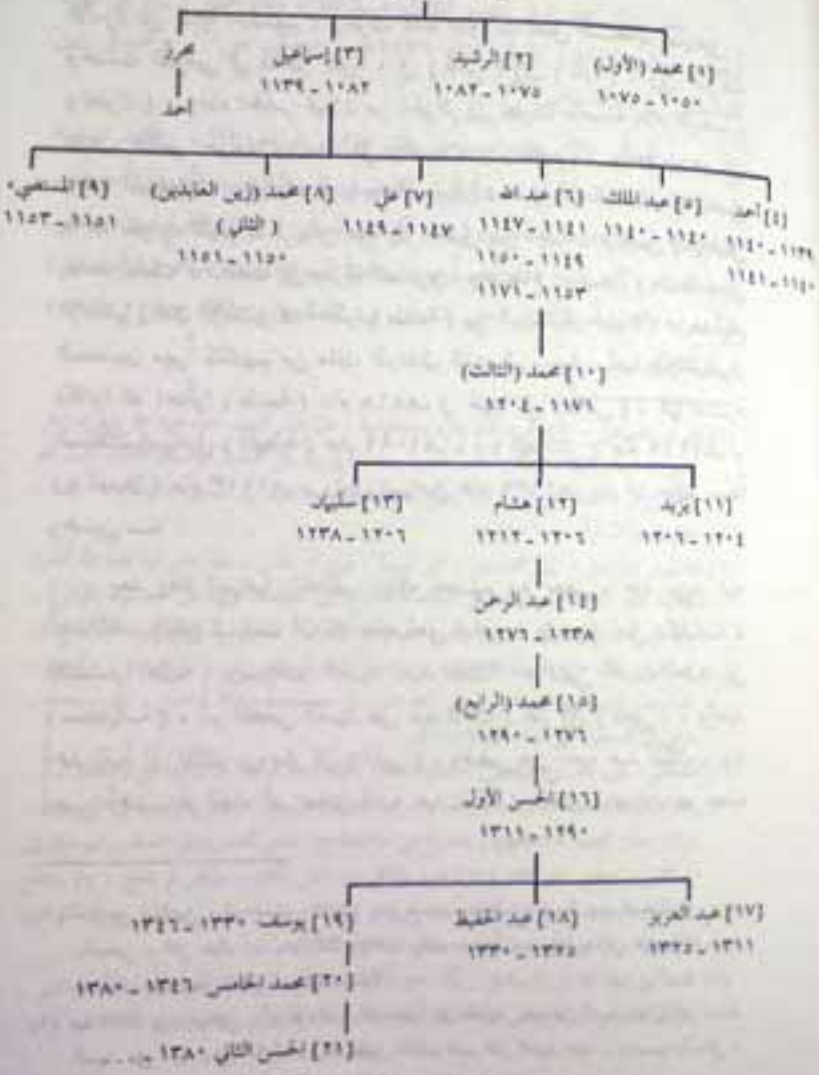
[١] محمد (الأول) ١٠٥٠ ـ ١٠٧٥

[٢] الرشيد ١٠٧٥ ـ ١٠٨٢

[٣] إسماعيل ١٠٨٢ ـ ١١٣٩

محرز

أحمد

[٤] أحمد ١١٣٩ ـ ١١٤٠ ١١٤٠ ـ ١١٤١

[٥] عبد الملك ١١٤٠ ـ ١١٤١

[٦] عبد الله ١١٤١ ـ ١١٤٧ ١١٤٩ ـ ١١٥٠ ١١٥٣ ـ ١١٧١

[٧] علي ١١٤٧ ـ ١١٤٩

[٨] محمد (زين العابدين) (الثاني) ١١٥٠ ـ ١١٥١

[٩] المستضيء ١١٥١ ـ ١١٥٣

[١٠] محمد (الثالث) ١١٧١ ـ ١٢٠٤هـ

[١١] يزيد ١٢٠٤ ـ ١٢٠٦

[١٢] هشام ١٢٠٤ ـ ١٢١٢

[١٣] سليمان ١٢٠٦ ـ ١٢٣٨

[١٤] عبد الرحمن ١٢٣٨ ـ ١٢٧٦

[١٥] محمد (الرابع) ١٢٧٦ ـ ١٢٩٠

[١٦] الحسن الأول ١٢٩٠ ـ ١٣١١

[١٧] عبد العزيز ١٣١١ ـ ١٣٢٥

[١٨] عبد الحفيظ ١٣٢٥ ـ ١٣٣٠

[١٩] يوسف ١٣٣٠ ـ ١٣٤٦

[٢٠] محمد الخامس ١٣٤٦ ـ ١٣٨٠

[٢١] الحسن الثاني ١٣٨٠ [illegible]